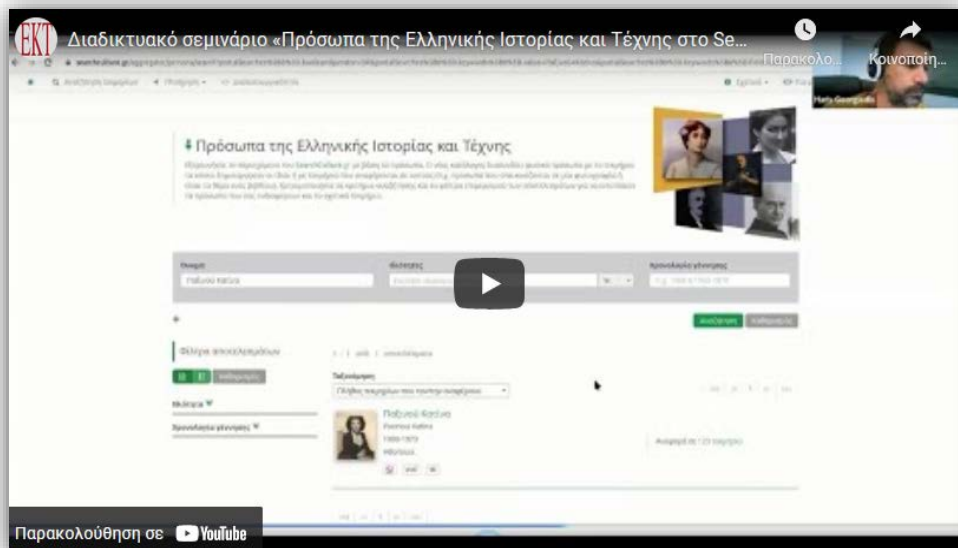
ΕΚΤ Διαδικτυακό σεμινάριο «Πρόσωπα της Ελληνικής Ιστορίας και Τέχνης στο Se...

Παρακολο...

Κοινοποίη...

Πρόσωπα της Ελληνικής Ιστορίας και Τέχνης

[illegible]

Όνομα

Παξινού Κατίνα

Ιδιότητα

Χρονολογία γέννησης

Φίλτρα αποτελεσμάτων

Ιδιότητα

Χρονολογία γέννησης

Ταξινόμηση

Πλήθος τεκμηρίων

Παξινού Κατίνα

1900-1973

Ηθοποιός

Αναφορές σε 123 τεκμήρια

Παρακολούθηση σε YouTube